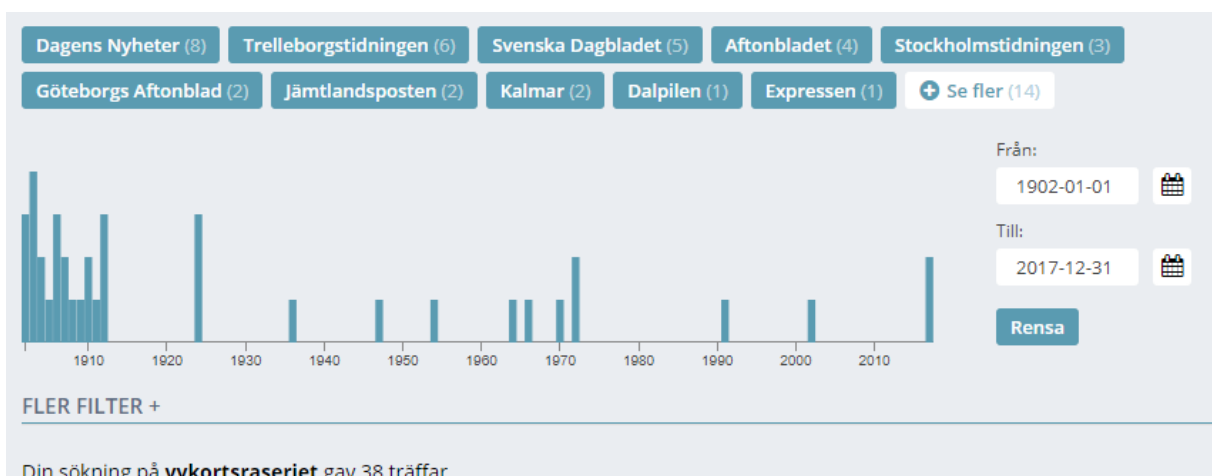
Dagens Nyheter (8) Trelleborgstidningen (6) Svenska Dagbladet (5) Aftonbladet (4) Stockholmstidningen (3)
Göteborgs Aftonblad (2) Jämtlandsposten (2) Kalmar (2) Dalpilen (1) Expressen (1) Se fler (14)

1910 1920 1930 1940 1950 1960 1970 1980 1990 2000 2010

Från:
1902-01-01
Till:
2017-12-31
Rensa

FLER FILTER +

Din sökning på vykortsraseriet gav 38 träffar